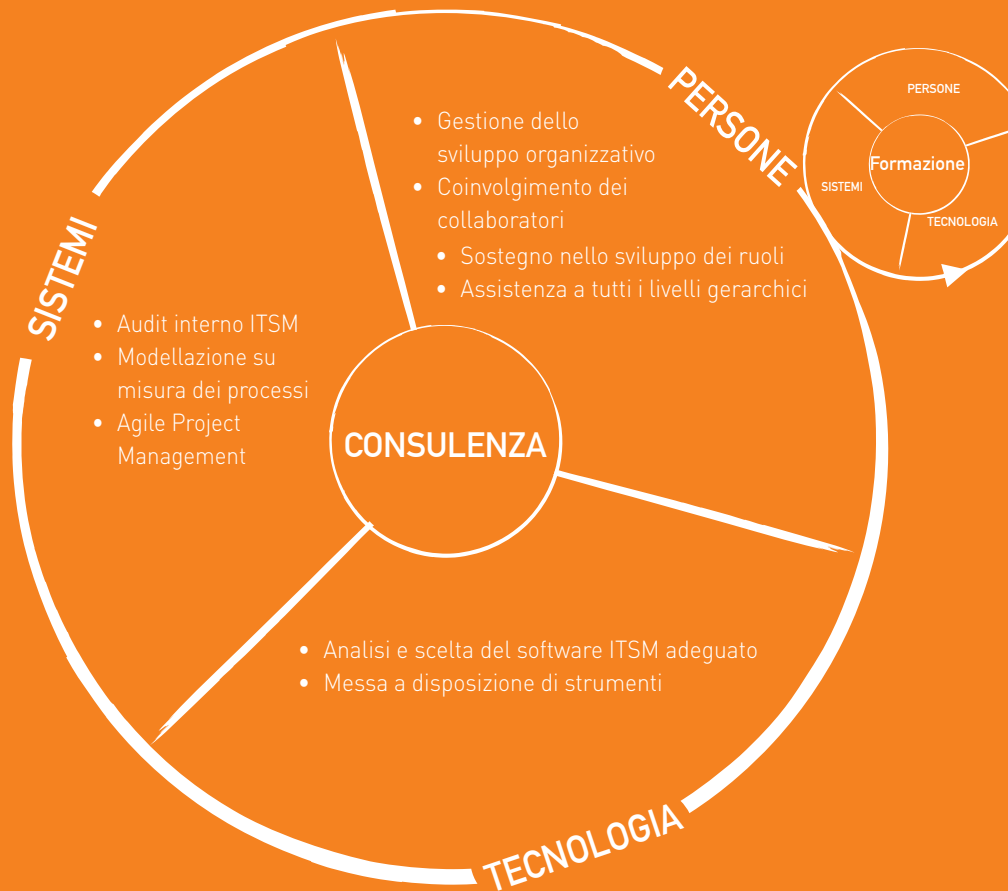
PERSONE

- Gestione dello sviluppo organizzativo
- Coinvolgimento dei collaboratori
  - Sostegno nello sviluppo dei ruoli
  - Assistenza a tutti i livelli gerarchici

PERSONE
Formazione
SISTEMI
TECNOLOGIA

SISTEMI

- Audit interno ITSM
- Modellazione su misura dei processi
- Agile Project Management

CONSULENZA

- Analisi e scelta del software ITSM adeguato
- Messa a disposizione di strumenti

TECNOLOGIA